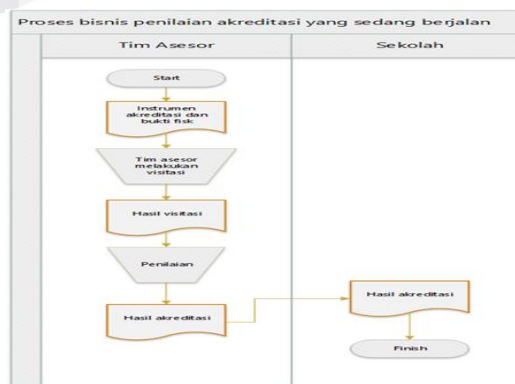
Proses bisnis penilaian akreditasi yang sedang berjalan

| Tim Asesor | Sekolah |
|---|---|

Start

Instrumen akreditasi dan bukti fisk

Tim asesor melakukan visitasi

Hasil visitasi

Penilaian

Hasil akreditasi

Hasil akreditasi

Finish